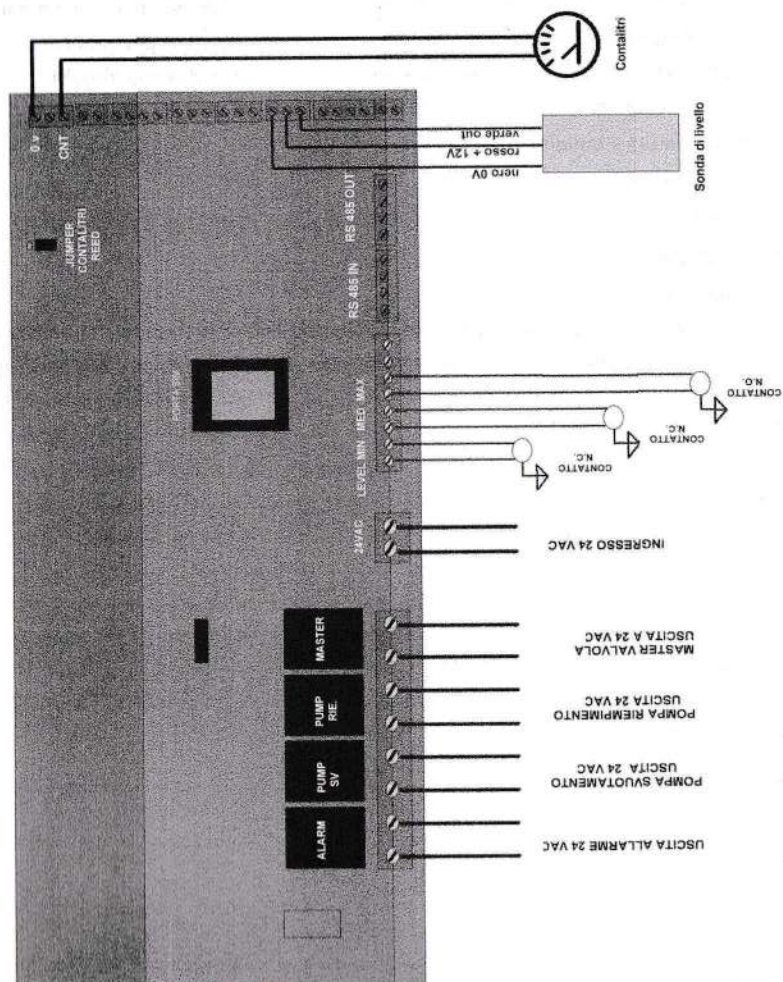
Contalitri

0 V
CNT

Sonda di livello

verde out
rosso + 12V
nero 0V

JUMPER
CONTALITRI
REED

RS 485 OUT
RS 485 IN

LEVEL MIN MED MAX

CONTATTO N.C.
CONTATTO N.C.
CONTATTO N.C.

24VAC

INGRESSO 24 VAC

MASTER
PUMP RIE.
PUMP SV
ALARM

MASTER VALVOLA
USCITA A 24 VAC

POMPA RIEMPIMENTO
USCITA 24 VAC

POMPA SVUOTAMENTO
USCITA 24 VAC

USCITA ALLARME 24 VAC